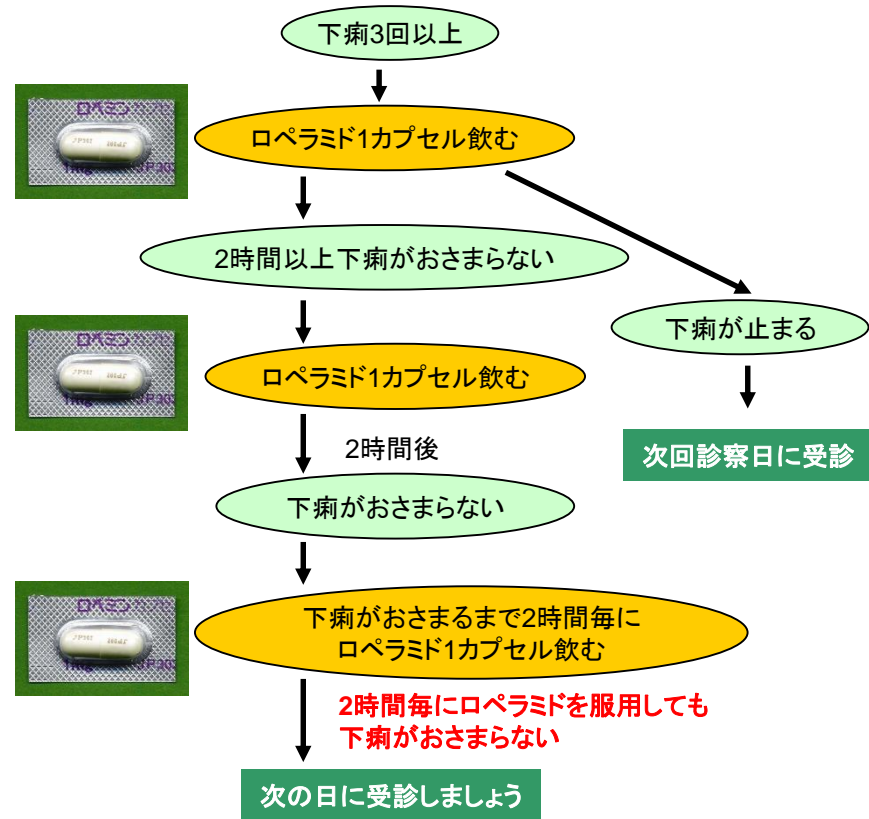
下痢3回以上

ロペラミド1カプセル飲む

2時間以上下痢がおさまらない

下痢が止まる

次回診察日に受診

ロペラミド1カプセル飲む

2時間後

下痢がおさまらない

下痢がおさまるまで2時間毎に
ロペラミド1カプセル飲む

2時間毎にロペラミドを服用しても
下痢がおさまらない

次の日に受診しましょう